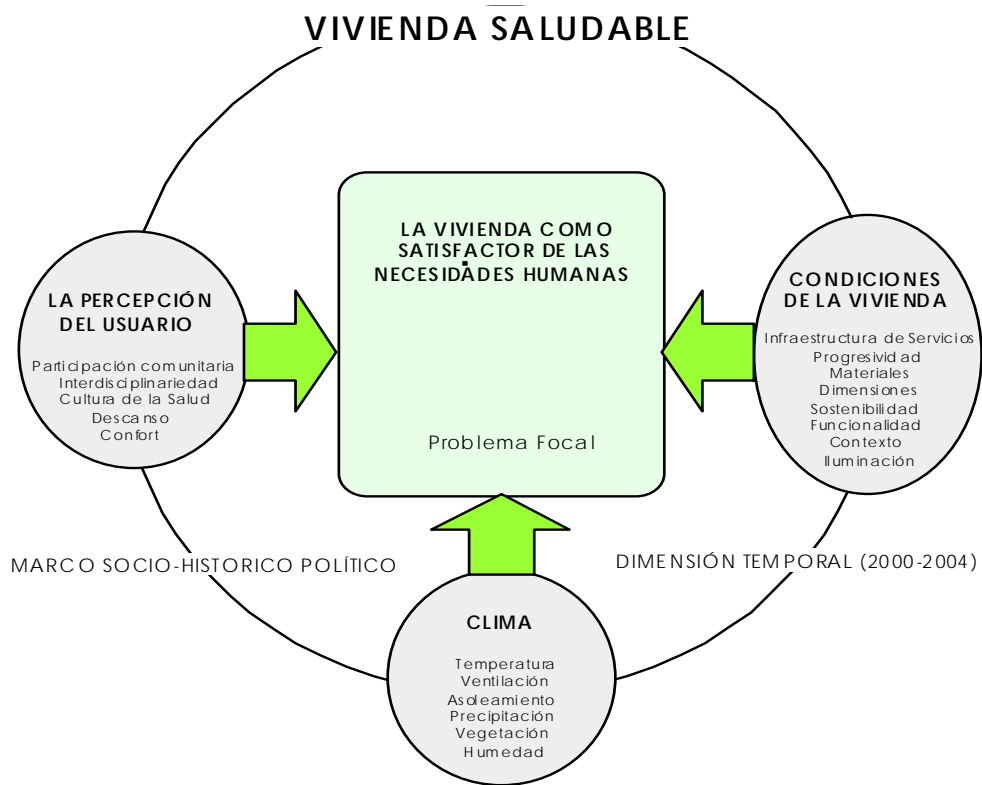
VIVIENDA SALUDABLE

LA VIVIENDA COMO SATISFACTOR DE LAS NECESIDADES HUMANAS

Problema Focal

LA PERCEPCIÓN DEL USUARIO

Participación comunitaria
Interdisciplinariedad
Cultura de la Salud
Descanso
Confort

CONDICIONES DE LA VIVIENDA

Infraestructura de Servicios
Progresividad
Materiales
Dimensiones
Sostenibilidad
Funcionalidad
Contexto
Iluminación

MARCO SOCIO-HISTORICO POLÍTICO

DIMENSIÓN TEMPORAL (2000-2004)

CLIMA

Temperatura
Ventilación
Asoleamiento
Precipitación
Vegetación
Humedad